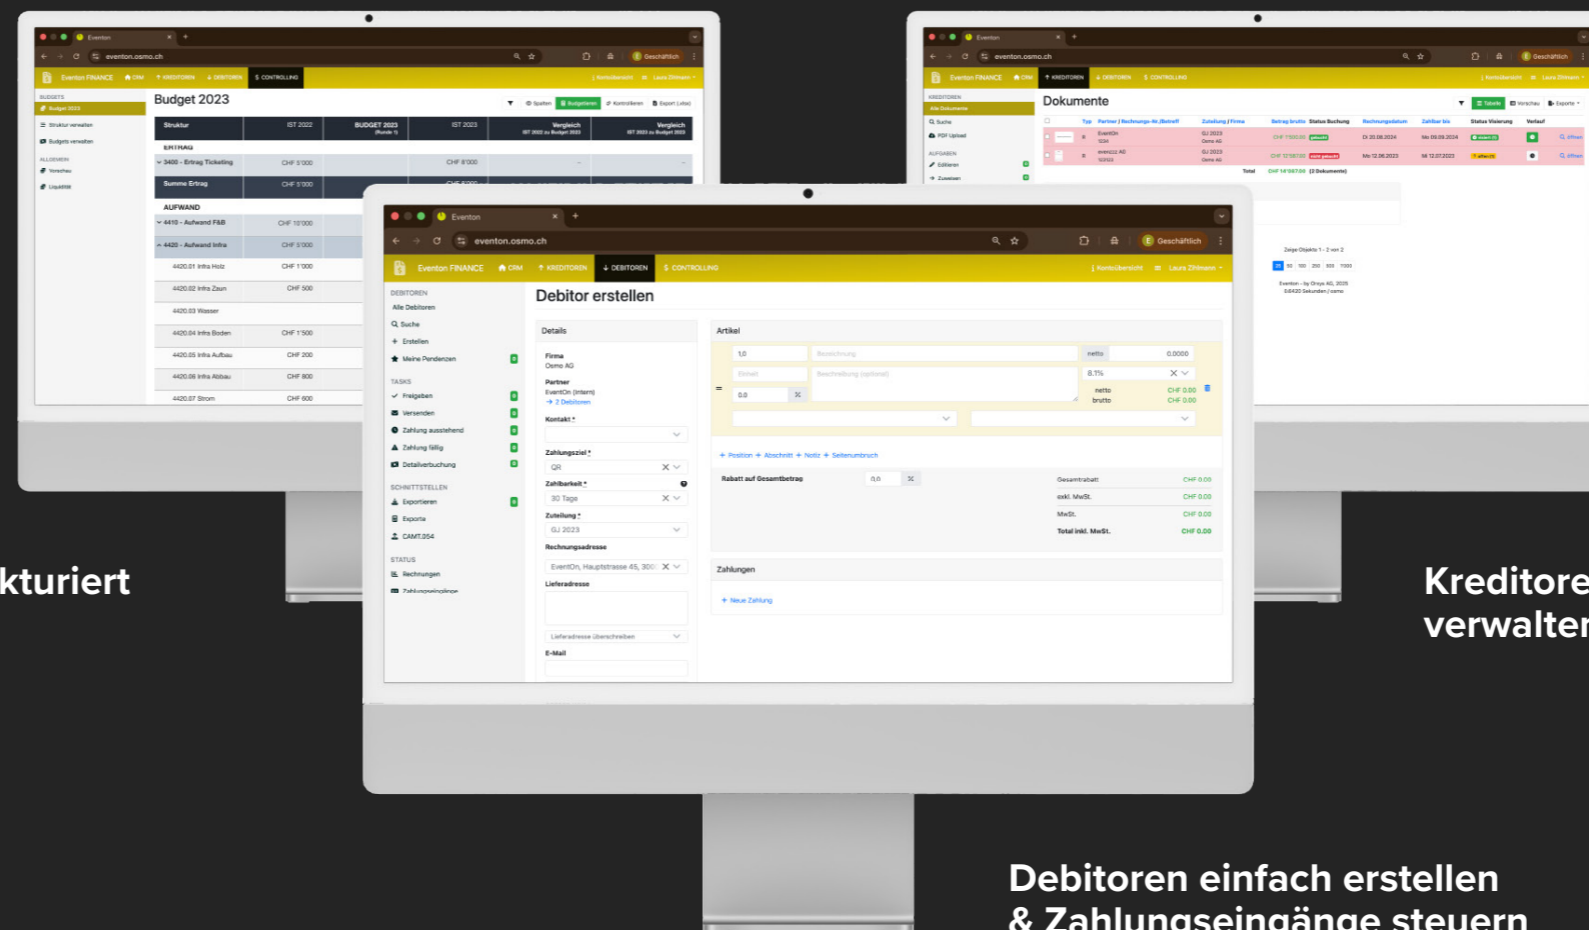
Eventon
eventon.osmo.ch
Eventon FINANCE CRM KREDITOREN DEBITOREN CONTROLLING

BUDGETS
Budget 2023
Struktur verwalten
Budgets verwalten
ALLGEMEIN
Vorschau
Liquidität

Budget 2023

| Struktur | IST 2022 | BUDGET 2023 | IST 2023 | Vergleich | Vergleich |
|---|---|---|---|---|---|
| ERTRAG | | | | | |
| 3400 - Ertrag Ticketing | CHF 5'000 | | CHF 8'000 | | |
| Summe Ertrag | CHF 5'000 | | | | |
| AUFWAND | | | | | |
| 4410 - Aufwand F&B | CHF 10'000 | | | | |
| 4420 - Aufwand Infra | CHF 5'000 | | | | |
| 4420.01 Infra Holz | CHF 1'000 | | | | |
| 4420.02 Infra Zaun | CHF 500 | | | | |
| 4420.03 Wasser | | | | | |
| 4420.04 Infra Boden | CHF 1'500 | | | | |
| 4420.05 Infra Aufbau | CHF 200 | | | | |
| 4420.06 Infra Abbau | CHF 800 | | | | |
| 4420.07 Strom | CHF 600 | | | | |

kturiert

Dokumente

Kreditore
verwalter

Eventon
eventon.osmo.ch
Geschäftlich
Eventon FINANCE CRM KREDITOREN DEBITOREN CONTROLLING
Kontoübersicht Laura Zihlmann

DEBITOREN
Alle Debitoren
Suche
Erstellen
Meine Pendenzen
TASKS
Freigeben
Versenden
Zahlung ausstehend
Zahlung fällig
Detailverbuchung
SCHNITTSTELLEN
Exportieren
Exporte
CAMT.054
STATUS
Rechnungen

Debitor erstellen

Details
Firma
Osmo AG
Partner
EventOn (intern)
→ 2 Debitoren
Kontakt *
Zahlungsziel *
QR
Zahlbarkeit *
30 Tage
Zuteilung *
GJ 2023
Rechnungsadresse
EventOn, Hauptstrasse 45, 300
Lieferadresse
Lieferadresse überschreiben
E-Mail

Artikel
1,0
Bezeichnung
netto 0.0000
Einheit
Beschreibung (optional)
8.1%
0.0
netto CHF 0.00
brutto CHF 0.00
+ Position + Abschnitt + Notiz + Seitenumbruch
Rabatt auf Gesamtbetrag 0,0
Gesamtrabatt CHF 0.00
exkl. MwSt. CHF 0.00
MwSt. CHF 0.00
Total inkl. MwSt. CHF 0.00

Zahlungen
+ Neue Zahlung

Debitoren einfach erstellen
& Zahlungseingänge steuern